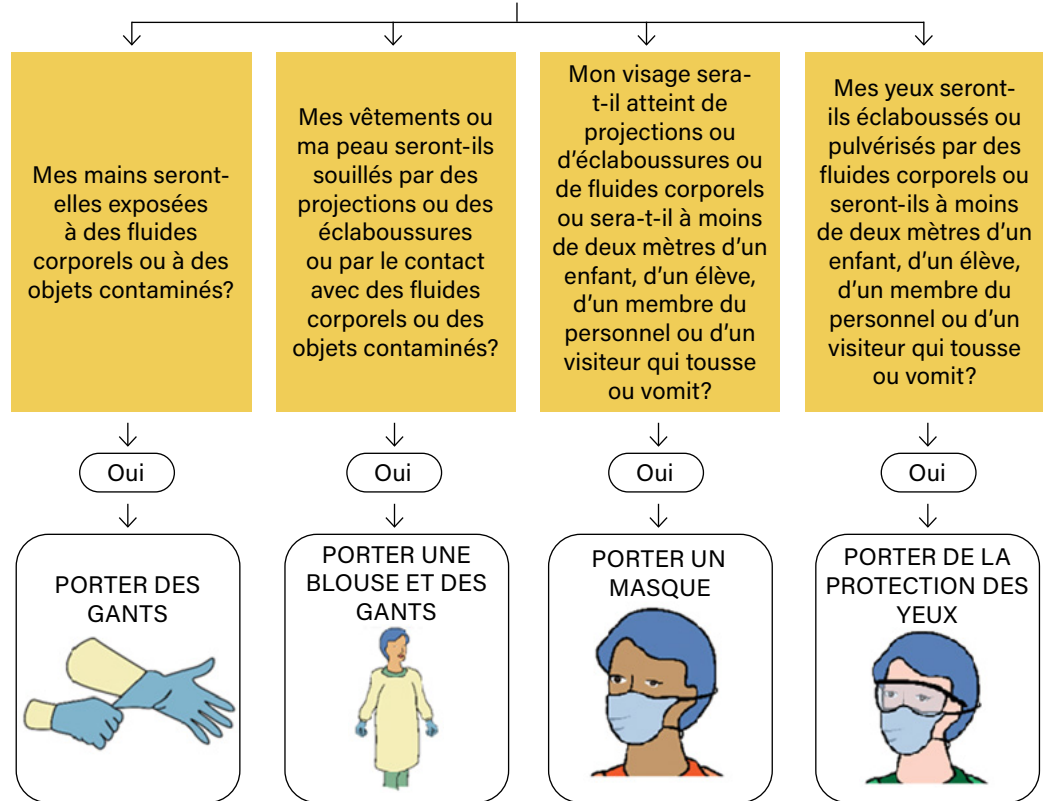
Mes mains seront-elles exposées à des fluides corporels ou à des objets contaminés?

Oui

PORTER DES GANTS

Mes vêtements ou ma peau seront-ils souillés par des projections ou des éclaboussures ou par le contact avec des fluides corporels ou des objets contaminés?

Oui

PORTER UNE BLOUSE ET DES GANTS

Mon visage sera-t-il atteint de projections ou d'éclaboussures ou de fluides corporels ou sera-t-il à moins de deux mètres d'un enfant, d'un élève, d'un membre du personnel ou d'un visiteur qui tousse ou vomit?

Oui

PORTER UN MASQUE

Mes yeux seront-ils éclaboussés ou pulvérisés par des fluides corporels ou seront-ils à moins de deux mètres d'un enfant, d'un élève, d'un membre du personnel ou d'un visiteur qui tousse ou vomit?

Oui

PORTER DE LA PROTECTION DES YEUX